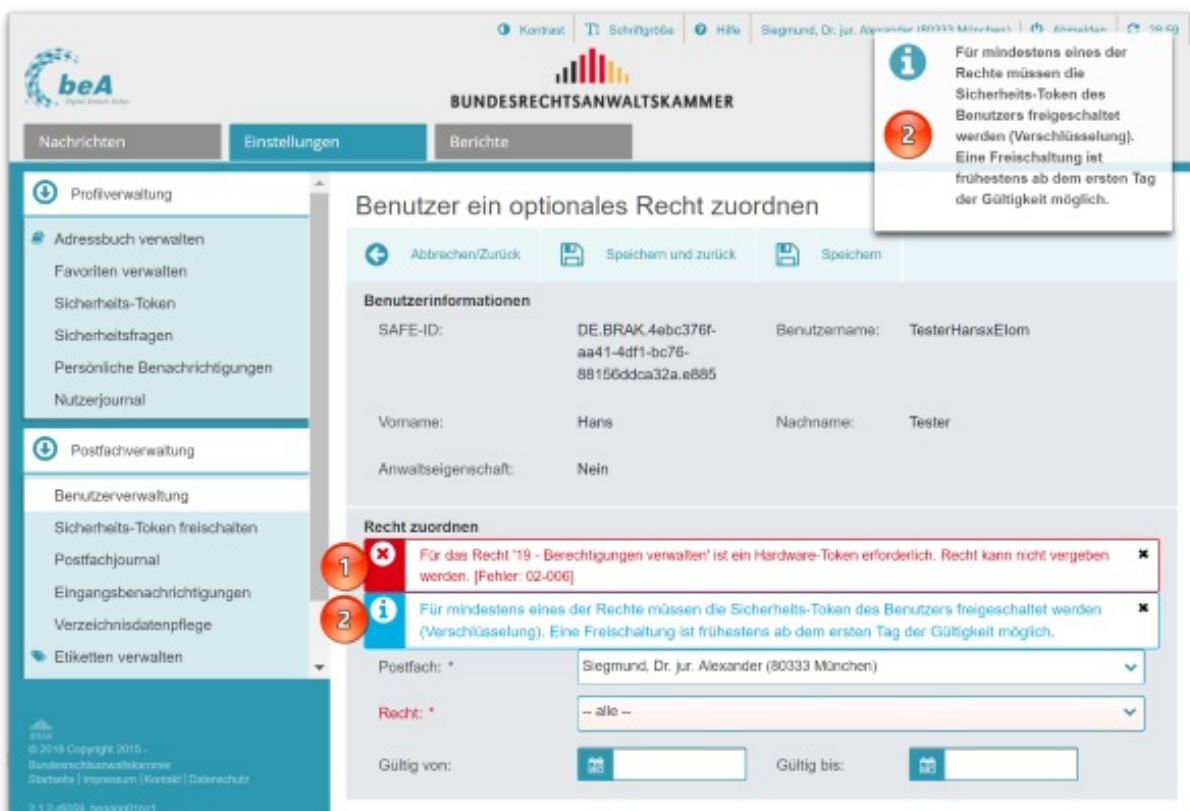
Kontrast | Schriftgröße | Hilfe | Siegmund, Dr. jur. Alexander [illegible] | Abmelden | 28:59

beA

BUNDESRECHTSANWALTSKAMMER

Nachrichten | Einstellungen | Berichte

Für mindestens eines der Rechte müssen die Sicherheits-Token des Benutzers freigeschaltet werden (Verschlüsselung). Eine Freischaltung ist frühestens ab dem ersten Tag der Gültigkeit möglich.

2

Profilverwaltung

Adressbuch verwalten
Favoriten verwalten
Sicherheits-Token
Sicherheitsfragen
Persönliche Benachrichtigungen
Nutzerjournal

Postfachverwaltung

Benutzerverwaltung
Sicherheits-Token freischalten
Postfachjournal
Eingangsbenachrichtigungen
Verzeichnisdatenpflege
Etiketten verwalten

© 2018 Copyright 2015 - Bundesrechtsanwaltskammer
Startseite | Impressum | Kontakt | Datenschutz

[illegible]

Benutzer ein optionales Recht zuordnen

Abbrechen/Zurück | Speichern und zurück | Speichern

Benutzerinformationen

| SAFE-ID: | DE.BRAK.4ebc376f-aa41-4df1-bc76-88156ddca32a.e885 | Benutzername: | TesterHansxElom |
|---|---|---|---|
| Vorname: | Hans | Nachname: | Tester |
| Anwaltseigenschaft: | Nein | | |

Recht zuordnen

1 Für das Recht '19 - Berechtigungen verwalten' ist ein Hardware-Token erforderlich. Recht kann nicht vergeben werden. [Fehler: 02-006]

2 Für mindestens eines der Rechte müssen die Sicherheits-Token des Benutzers freigeschaltet werden (Verschlüsselung). Eine Freischaltung ist frühestens ab dem ersten Tag der Gültigkeit möglich.

Postfach: * Siegmund, Dr. jur. Alexander (80333 München)

Recht: * -- alle --

Gültig von: | Gültig bis: